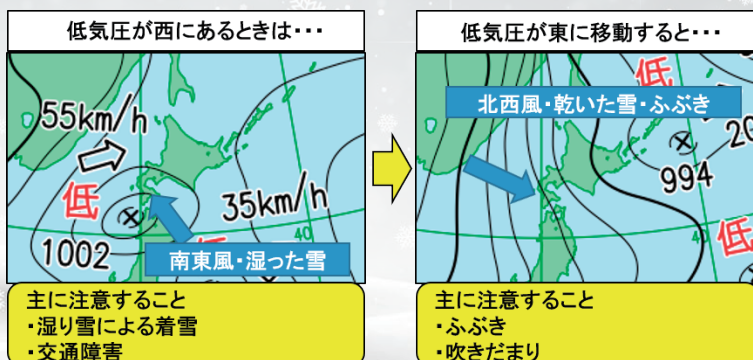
低気圧が西にあるときは・・・

55km/h

低

1002

35km/h

南東風・湿った雪

主に注意すること
・湿り雪による着雪
・交通障害

低気圧が東に移動すると・・・

低

北西風・乾いた雪・ふぶき

994

20

40

低

主に注意すること
・ふぶき
・吹きだまり